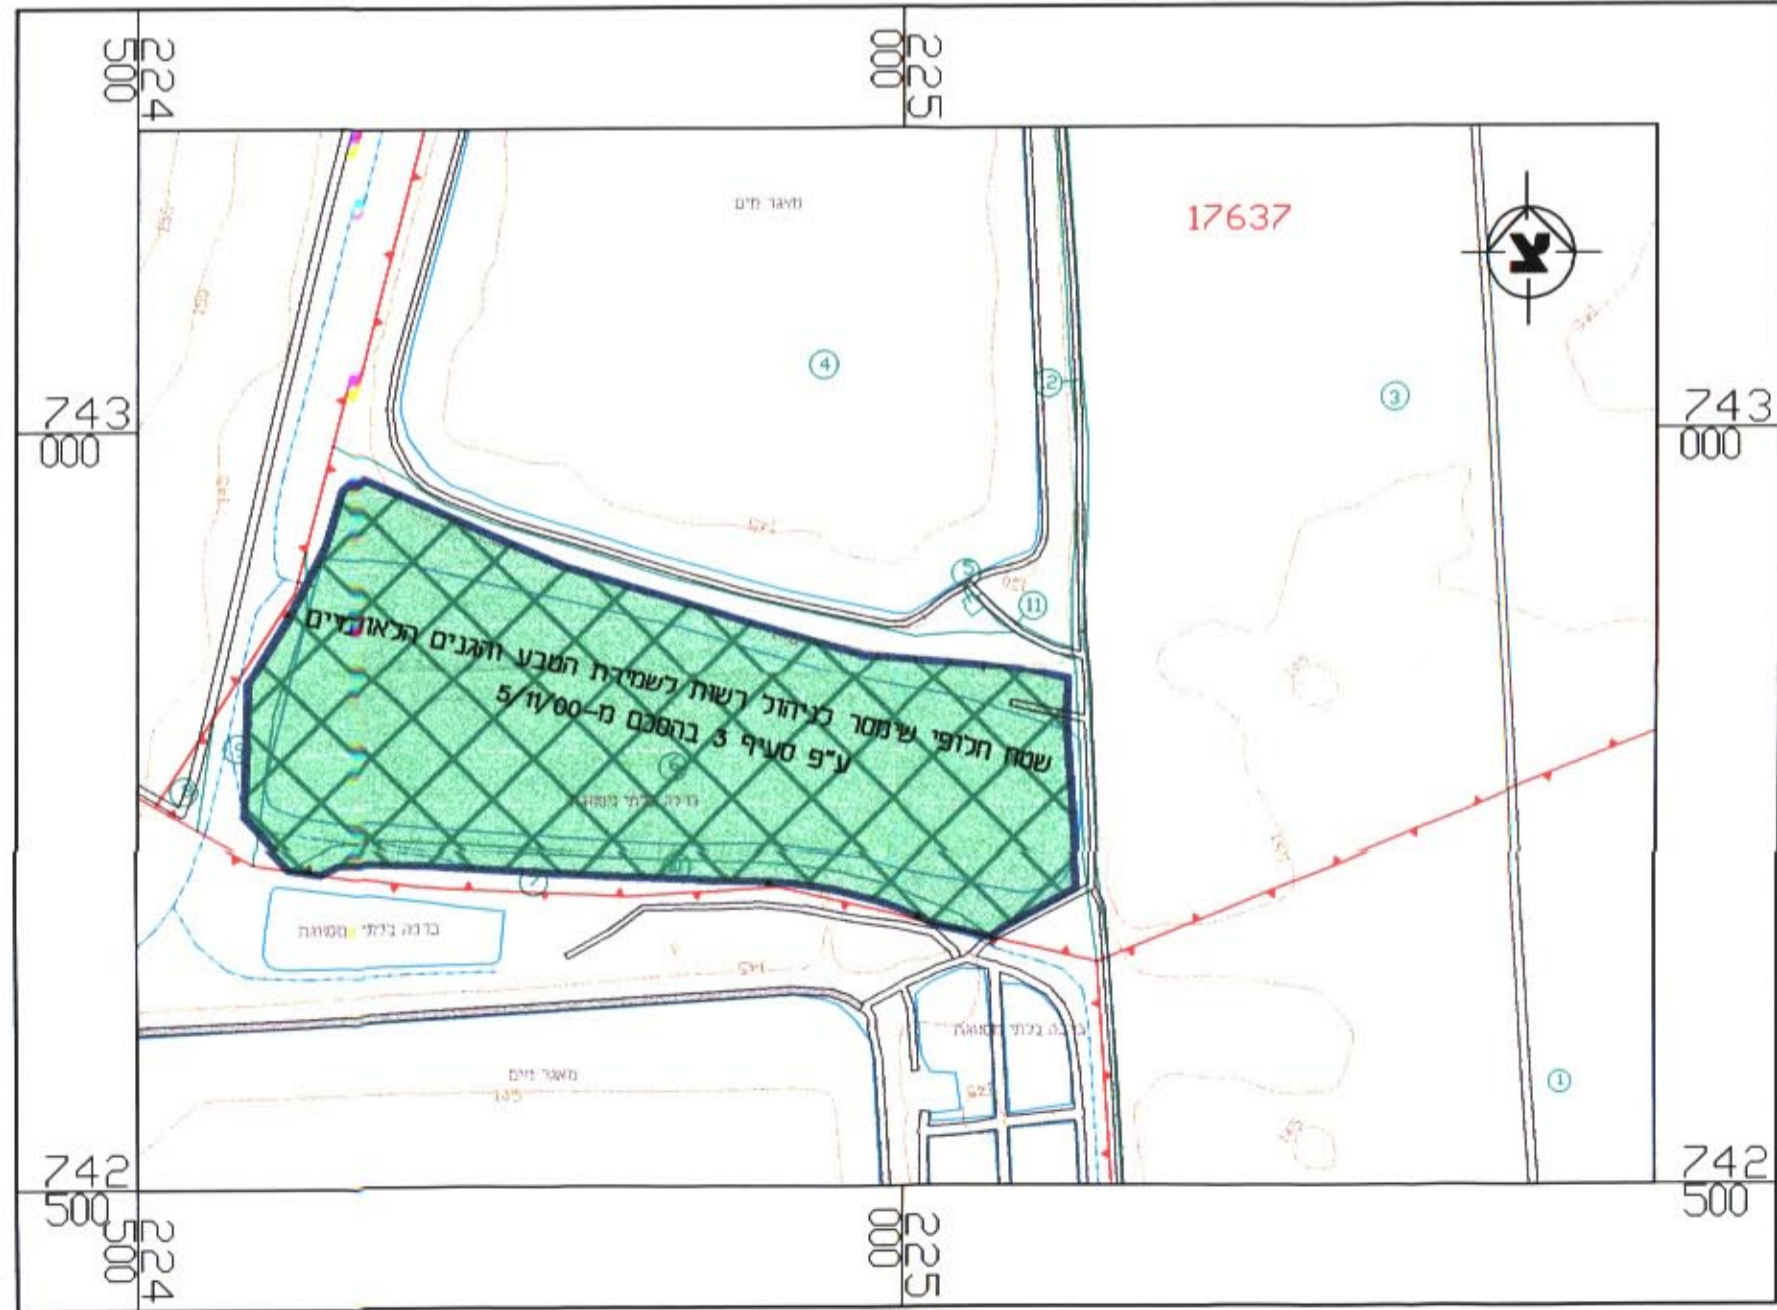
224
500

225
000

מאגר מים

17637

צ

4

3

2

743
000

743
000

שטח חלופי שימסר לניהול רשות לשמירת הטבע והגנים הלאומיים
ע"פ סעיף 3 בהסכם מ-5/11/00

5

11

6

בריכה בלתי מסוננת

7

בריכה בלתי מסוננת

בריכה בלתי מסוננת

מאגר מים

1

742
500

742
500

224
500

225
000